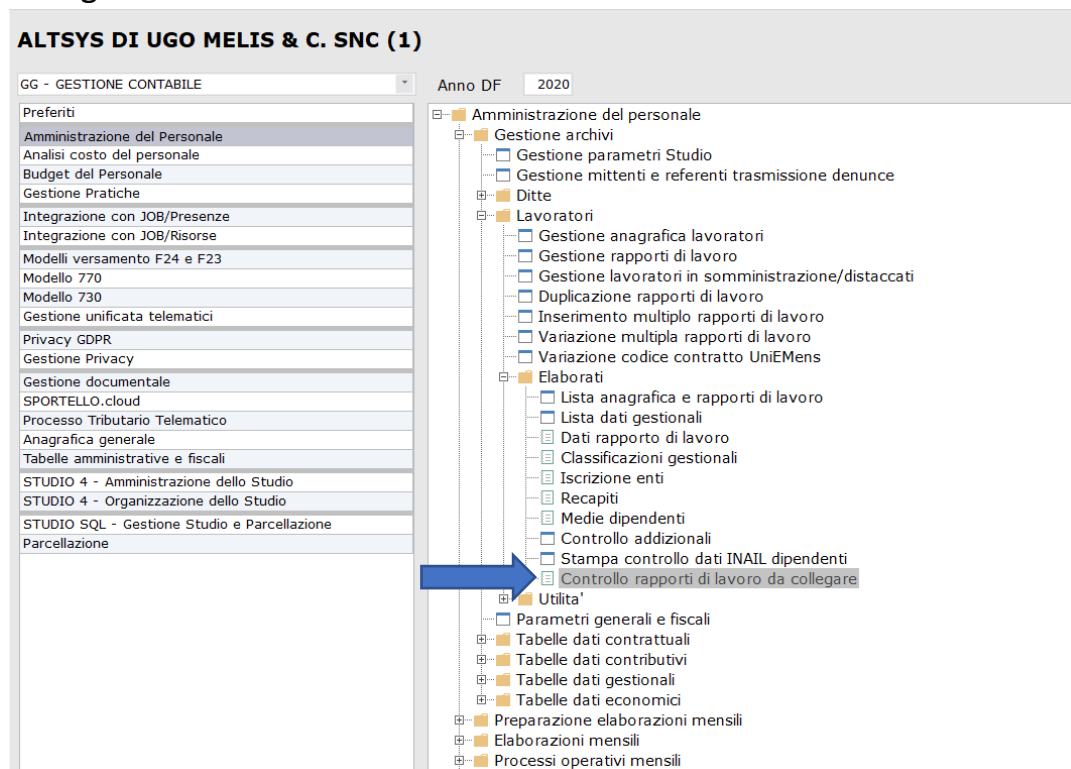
ALTSYS DI UGO MELIS & C. SNC (1)

GG - GESTIONE CONTABILE

Anno DF 2020

Preferiti
Amministrazione del Personale
Analisi costo del personale
Budget del Personale
Gestione Pratiche
Integrazione con JOB/Presenze
Integrazione con JOB/Risorse
Modelli versamento F24 e F23
Modello 770
Modello 730
Gestione unificata telematici
Privacy GDPR
Gestione Privacy
Gestione documentale
SPORTELLO.cloud
Processo Tributario Telematico
Anagrafica generale
Tabelle amministrative e fiscali
STUDIO 4 - Amministrazione dello Studio
STUDIO 4 - Organizzazione dello Studio
STUDIO SQL - Gestione Studio e Parcellazione
Parcellazione

Amministrazione del personale
Gestione archivi
Gestione parametri Studio
Gestione mittenti e referenti trasmissione denunce
Ditte
Lavoratori
Gestione anagrafica lavoratori
Gestione rapporti di lavoro
Gestione lavoratori in somministrazione/distaccati
Duplicazione rapporti di lavoro
Inserimento multiplo rapporti di lavoro
Variazione multipla rapporti di lavoro
Variazione codice contratto UniEMens
Elaborati
Lista anagrafica e rapporti di lavoro
Lista dati gestionali
Dati rapporto di lavoro
Classificazioni gestionali
Iscrizione enti
Recapiti
Medie dipendenti
Controllo addizionali
Stampa controllo dati INAIL dipendenti
Controllo rapporti di lavoro da collegare
Utilita'
Parametri generali e fiscali
Tabelle dati contrattuali
Tabelle dati contributivi
Tabelle dati gestionali
Tabelle dati economici
Preparazione elaborazioni mensili
Elaborazioni mensili
Processi operativi mensili